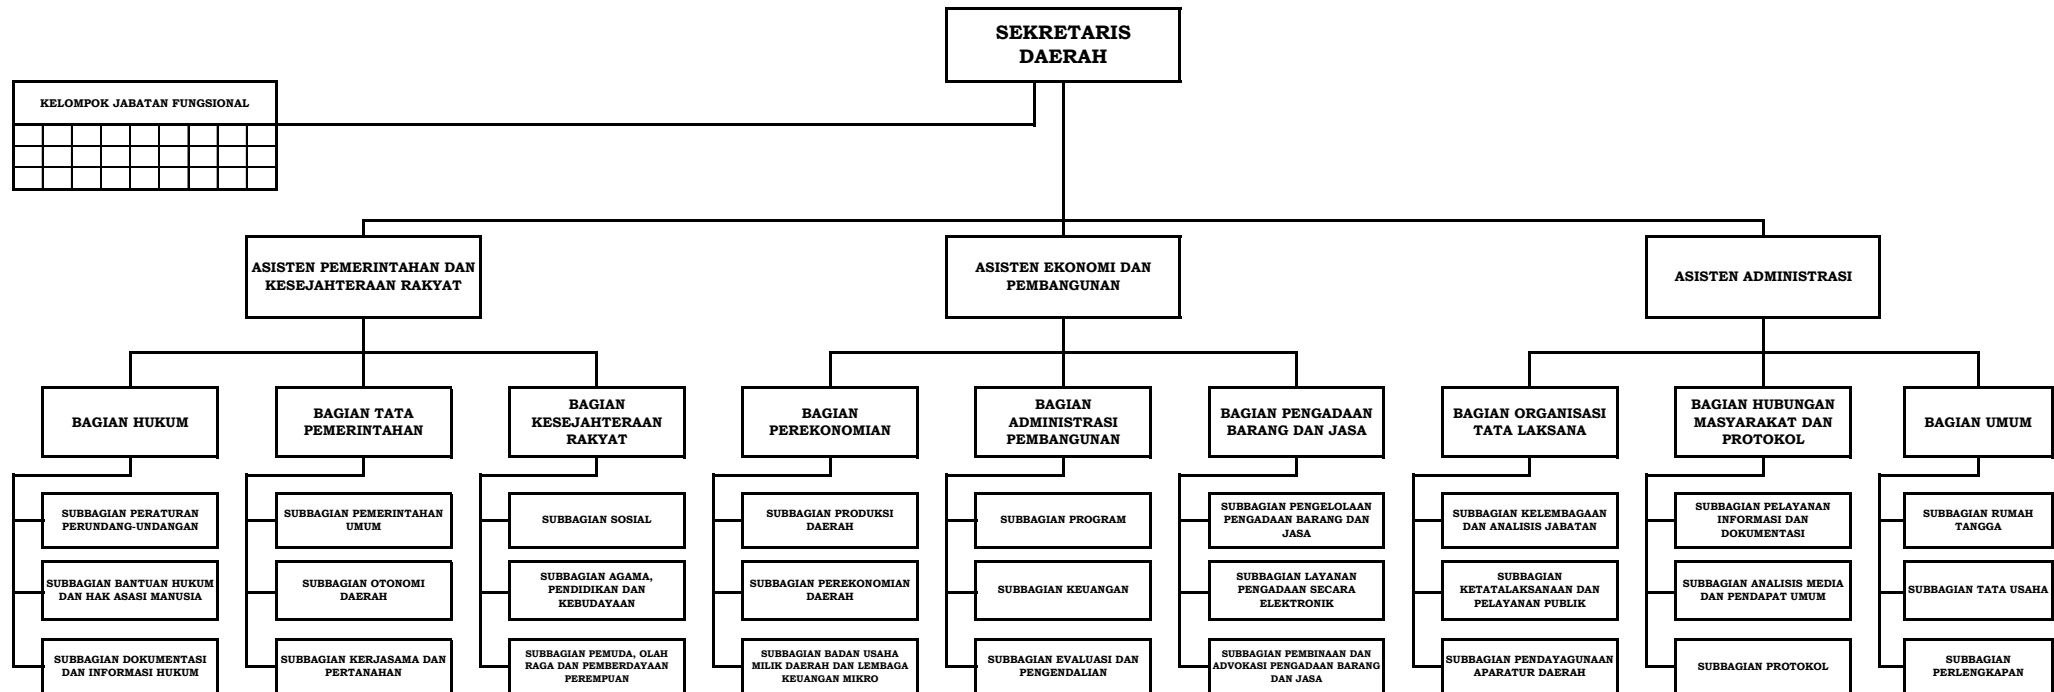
SEKRETARIS DAERAH

KELOMPOK JABATAN FUNGSIONAL

ASISTEN PEMERINTAHAN DAN KESEJAHTERAAN RAKYAT

ASISTEN EKONOMI DAN PEMBANGUNAN

ASISTEN ADMINISTRASI

BAGIAN HUKUM

SUBBAGIAN PERATURAN PERUNDANG-UNDANGAN

SUBBAGIAN BANTUAN HUKUM DAN HAK ASASI MANUSIA

SUBBAGIAN DOKUMENTASI DAN INFORMASI HUKUM

BAGIAN TATA PEMERINTAHAN

SUBBAGIAN PEMERINTAHAN UMUM

SUBBAGIAN OTONOMI DAERAH

SUBBAGIAN KERJASAMA DAN PERTANAHAN

BAGIAN KESEJAHTERAAN RAKYAT

SUBBAGIAN SOSIAL

SUBBAGIAN AGAMA, PENDIDIKAN DAN KEBUDAYAAN

SUBBAGIAN PEMUDA, OLAH RAGA DAN PEMBERDAYAAN PEREMPUAN

BAGIAN PEREKONOMIAN

SUBBAGIAN PRODUKSI DAERAH

SUBBAGIAN PEREKONOMIAN DAERAH

SUBBAGIAN BADAN USAHA MILIK DAERAH DAN LEMBAGA KEUANGAN MIKRO

BAGIAN ADMINISTRASI PEMBANGUNAN

SUBBAGIAN PROGRAM

SUBBAGIAN KEUANGAN

SUBBAGIAN EVALUASI DAN PENGENDALIAN

BAGIAN PENGADAAN BARANG DAN JASA

SUBBAGIAN PENGELOLAAN PENGADAAN BARANG DAN JASA

SUBBAGIAN LAYANAN PENGADAAN SECARA ELEKTRONIK

SUBBAGIAN PEMBINAAN DAN ADVOKASI PENGADAAN BARANG DAN JASA

BAGIAN ORGANISASI TATA LAKSANA

SUBBAGIAN KELEMBAGAAN DAN ANALISIS JABATAN

SUBBAGIAN KETATALAKSANAAN DAN PELAYANAN PUBLIK

SUBBAGIAN PENDAYAGUNAAN APARATUR DAERAH

BAGIAN HUBUNGAN MASYARAKAT DAN PROTOKOL

SUBBAGIAN PELAYANAN INFORMASI DAN DOKUMENTASI

SUBBAGIAN ANALISIS MEDIA DAN PENDAPAT UMUM

SUBBAGIAN PROTOKOL

BAGIAN UMUM

SUBBAGIAN RUMAH TANGGA

SUBBAGIAN TATA USAHA

SUBBAGIAN PERLENGKAPAN